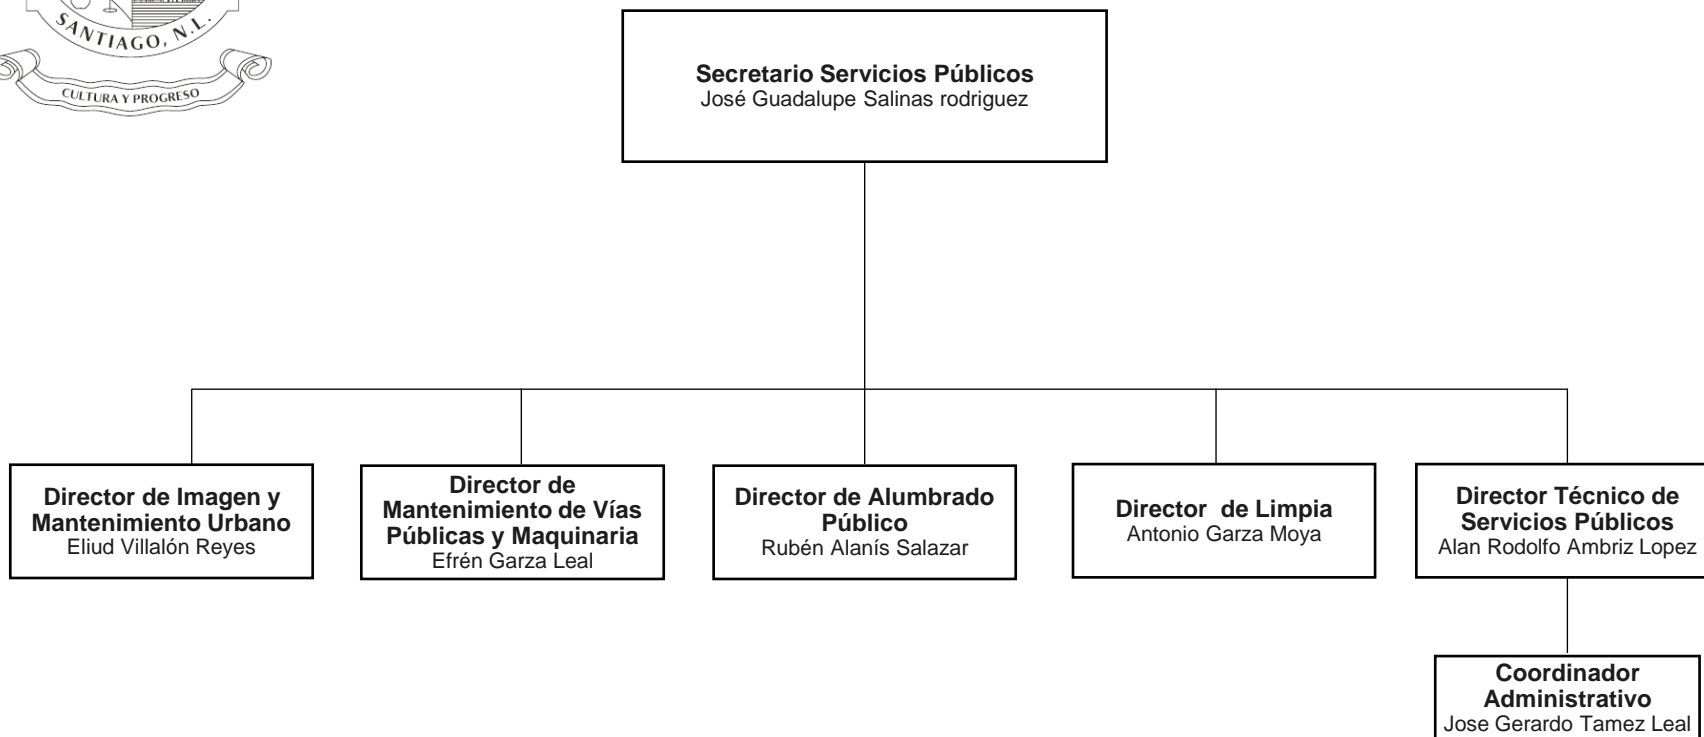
SANTIAGO, N.L.
CULTURA Y PROGRESO

**Secretario Servicios Públicos**
José Guadalupe Salinas rodriguez

**Director de Imagen y Mantenimiento Urbano**
Eliud Villalón Reyes

**Director de Mantenimiento de Vías Públicas y Maquinaria**
Efrén Garza Leal

**Director de Alumbrado Público**
Rubén Alanís Salazar

**Director de Limpia**
Antonio Garza Moya

**Director Técnico de Servicios Públicos**
Alan Rodolfo Ambriz Lopez

**Coordinador Administrativo**
Jose Gerardo Tamez Leal